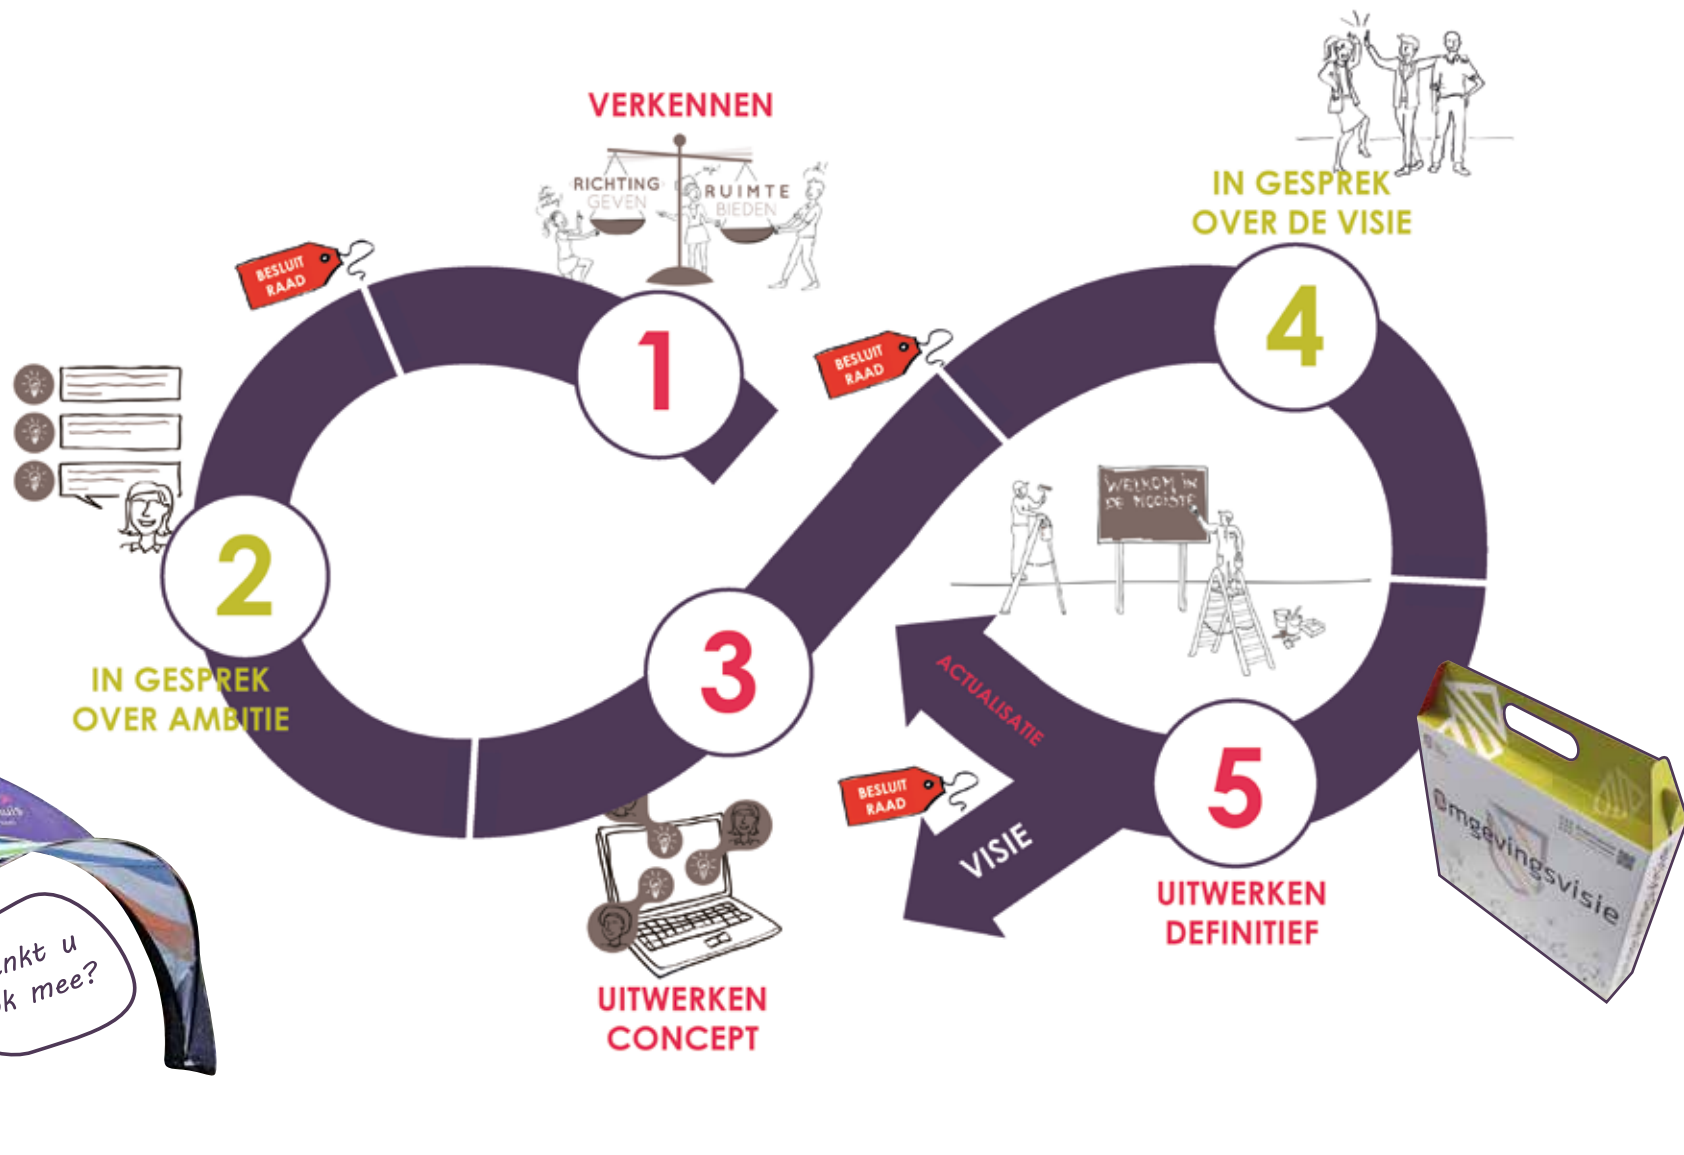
VERKENNEN

RICHTING GEVEN

RUIMTE BIEDEN

IN GESPREK OVER DE VISIE

BESLUIT RAAD

1

BESLUIT RAAD

4

WELKOM IN DE MOOISTE

2

IN GESPREK OVER AMBITIE

3

ACTUALISATIE

5

BESLUIT RAAD

VISIE

UITWERKEN DEFINITIEF

UITWERKEN CONCEPT

Omgevingsvisie

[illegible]nkt u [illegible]k mee?